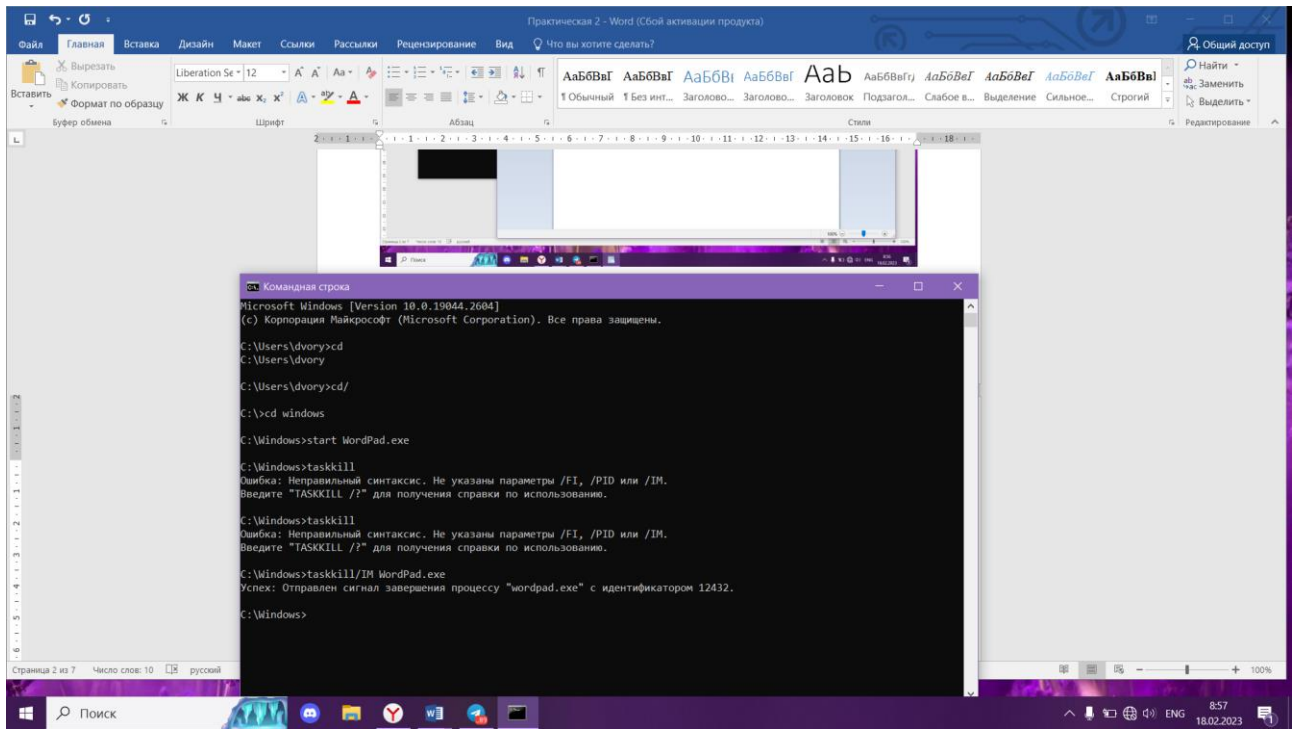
Практическая 2 - Word (Сбой активации продукта)

Файл Главная Вставка Дизайн Макет Ссылки Рассылки Рецензирование Вид Что вы хотите сделать? Общий доступ

Вырезать
Копировать
Вставить
Формат по образцу
Буфер обмена
Liberation Se 12
Шрифт
Абзац
АаБбВвГ АаБбВвГ АаБбВ АаБбВвГ АаБ АаБбВвГ АаБбВеГ АаБбВеГ АаБбВеГ АаБбВв
¶ Обычный ¶ Без инт... Заголово... Заголово... Заголовок Подзагол... Слабое в... Выделение Сильное... Строгий
Стили
Найти
Заменить
Выделить
Редактирование

Командная строка
Microsoft Windows [Version 10.0.19044.2604]
(c) Корпорация Майкрософт (Microsoft Corporation). Все права защищены.

C:\Users\dvory>cd
C:\Users\dvory

C:\Users\dvory>cd/

C:\>cd windows

C:\Windows>start WordPad.exe

C:\Windows>taskkill
Ошибка: Неправильный синтаксис. Не указаны параметры /FI, /PID или /IM.
Введите "TASKKILL /?" для получения справки по использованию.

C:\Windows>taskkill
Ошибка: Неправильный синтаксис. Не указаны параметры /FI, /PID или /IM.
Введите "TASKKILL /?" для получения справки по использованию.

C:\Windows>taskkill/IM WordPad.exe
Успех: Отправлен сигнал завершения процессу "wordpad.exe" с идентификатором 12432.

C:\Windows>

Страница 2 из 7 Число слов: 10 русский
100%

Поиск
ENG 8:57 18.02.2023